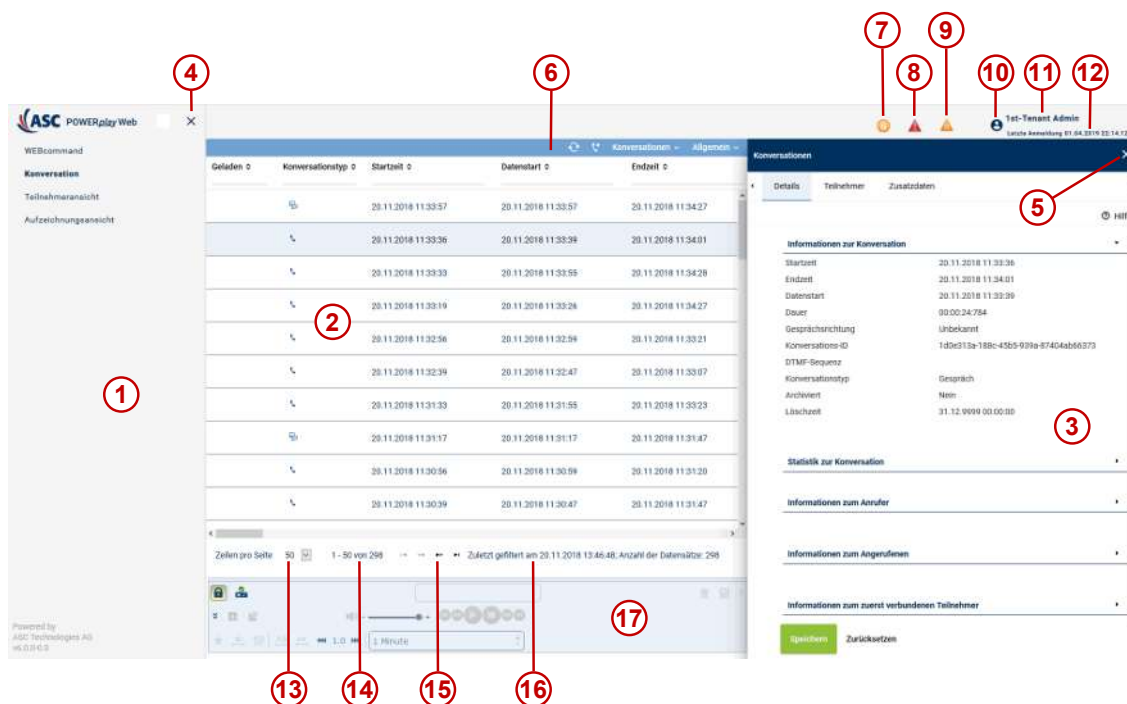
4

6

7

8

9

10

11

12

ASC POWERplay Web ✕

WEBcommand
Konversation
Teilnehmeransicht
Aufzeichnungsansicht

1

Powered by
ASC Technologies AG
v6.0.0.0

Konversationen · Allgemein ·

| Geladen | Konversationstyp | Startzeit | Datenstart | Endzeit |
|---|---|---|---|---|
| | | 20.11.2018 11:33:57 | 20.11.2018 11:33:57 | 20.11.2018 11:34:27 |
| | | 20.11.2018 11:33:36 | 20.11.2018 11:33:39 | 20.11.2018 11:34:01 |
| | | 20.11.2018 11:33:33 | 20.11.2018 11:33:55 | 20.11.2018 11:34:28 |
| | | 20.11.2018 11:33:19 | 20.11.2018 11:33:26 | 20.11.2018 11:34:27 |
| | | 20.11.2018 11:32:56 | 20.11.2018 11:32:59 | 20.11.2018 11:33:21 |
| | | 20.11.2018 11:32:39 | 20.11.2018 11:32:47 | 20.11.2018 11:33:07 |
| | | 20.11.2018 11:31:33 | 20.11.2018 11:31:55 | 20.11.2018 11:33:23 |
| | | 20.11.2018 11:31:17 | 20.11.2018 11:31:17 | 20.11.2018 11:31:47 |
| | | 20.11.2018 11:30:56 | 20.11.2018 11:30:59 | 20.11.2018 11:31:20 |
| | | 20.11.2018 11:30:39 | 20.11.2018 11:30:47 | 20.11.2018 11:31:47 |

2

Zeilen pro Seite 50 1 - 50 von 298 Zuletzt gefiltert am 20.11.2018 13:46:48; Anzahl der Datensätze: 298

1.0 1 Minute

17

13 14 15 16

1st-Tenant Admin
Letzte Anmeldung 01.04.2019 22:14:1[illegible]

Konversationen ✕

5

Details Teilnehmer Zusatzdaten

Hil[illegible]

Informationen zur Konversation

| | |
|---|---|
| Startzeit | 20.11.2018 11:33:36 |
| Endzeit | 20.11.2018 11:34:01 |
| Datenstart | 20.11.2018 11:33:39 |
| Dauer | 00:00:24:784 |
| Gesprächsrichtung | Unbekannt |
| Konversations-ID | 1d0e313a-188c-45b5-939a-87404ab66373 |
| DTMF-Sequenz | |
| Konversationstyp | Gespräch |
| Archiviert | Nein |
| Löschzeit | 31.12.9999 00:00:00 |

3

Statistik zur Konversation
Informationen zum Anrufer
Informationen zum Angerufenen
Informationen zum zuerst verbundenen Teilnehmer

Speichern Zurücksetzen